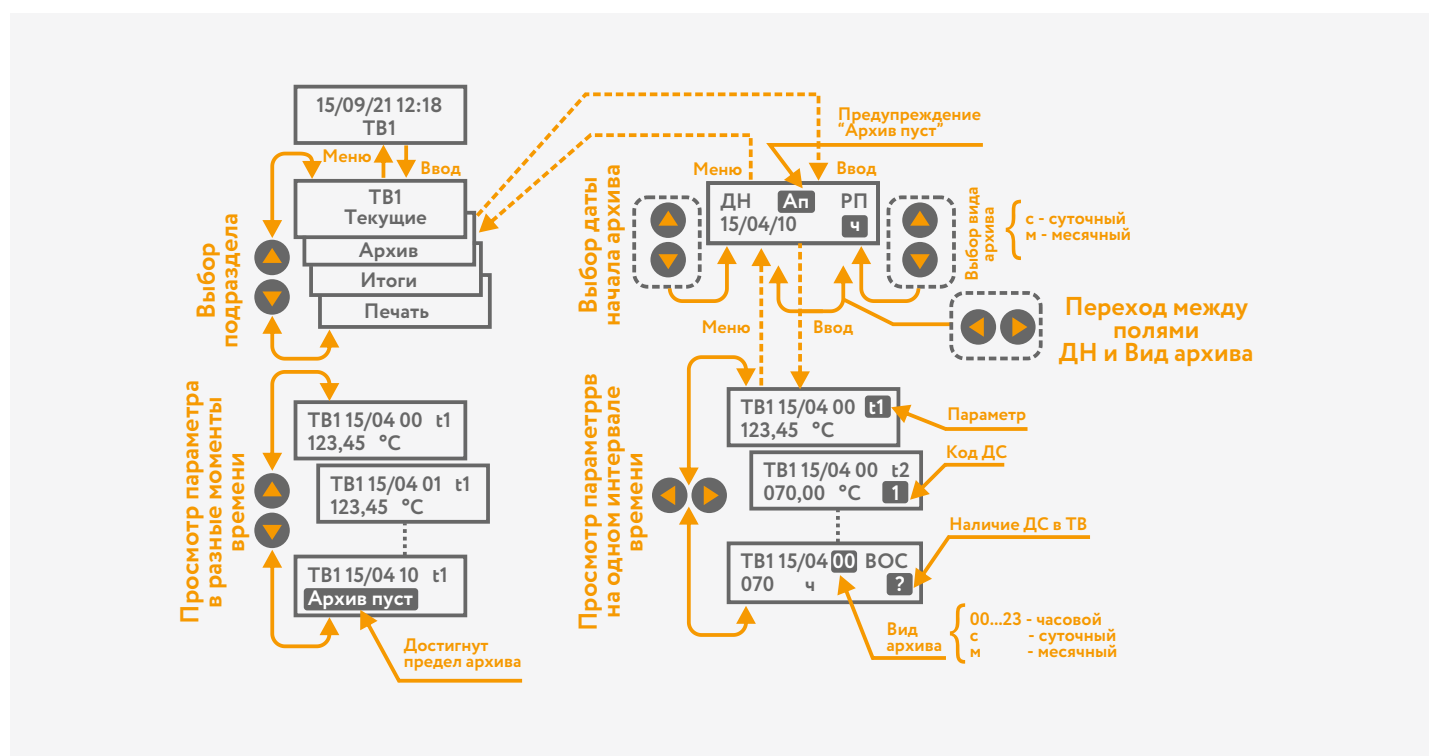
15/09/21 12:18
ТВ1

Меню
Ввод

ТВ1
Текущие
Архив
Итоги
Печать

Выбор подраздела

Просмотр параметра в разные моменты времени

ТВ1 15/04 00 t1
123,45 °С

ТВ1 15/04 01 t1
123,45 °С

ТВ1 15/04 10 t1
Архив пуст

Достигнут предел архива

Предупреждение "Архив пуст"

Меню
Ввод

Выбор даты начала архива

ДН Ап РП
15/04/10 ч

Выбор вида архива

с - суточный
м - месячный

Переход между полями ДН и Вид архива

Меню
Ввод

Просмотр параметрв на одном интервале времени

ТВ1 15/04 00 t1
123,45 °С

Параметр

ТВ1 15/04 00 t2
070,00 °С 1

Код ДС

Наличие ДС в ТВ

ТВ1 15/04 00 ВОС
070 ч ?

Вид архива

00...23 - часовой
с - суточный
м - месячный